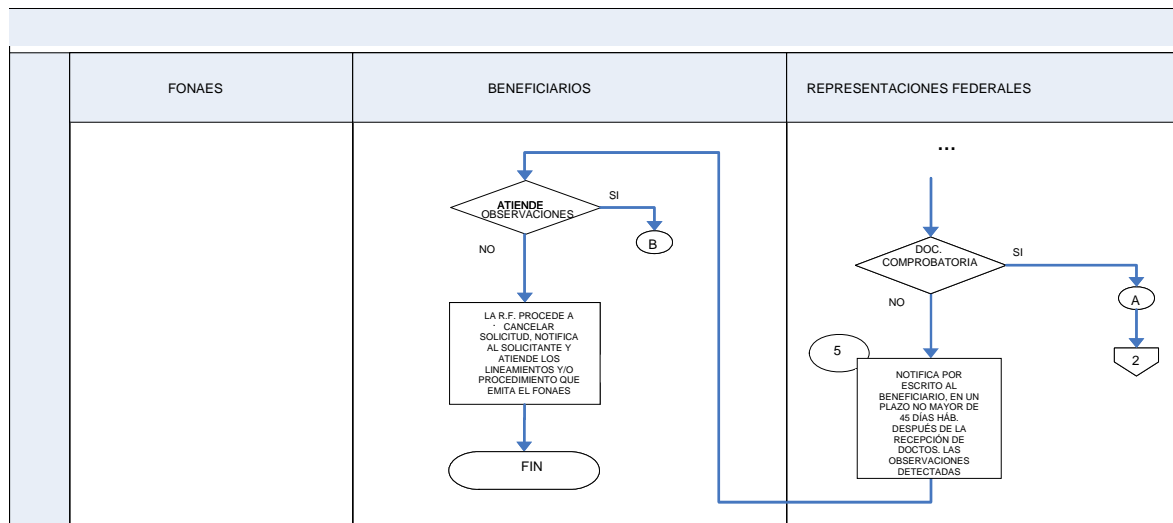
| | FONAES | BENEFICIARIOS | REPRESENTACIONES FEDERALES |
|---|---|---|---|
| | | ATIENDE OBSERVACIONES<br>SI<br>B<br>NO<br>LA R.F. PROCEDE A CANCELAR SOLICITUD, NOTIFICA AL SOLICITANTE Y ATIENDE LOS LINEAMIENTOS Y/O PROCEDIMIENTO QUE EMITA EL FONAES<br>FIN | ...<br>DOC. COMPROBATORIA<br>SI<br>A<br>2<br>NO<br>5<br>NOTIFICA POR ESCRITO AL BENEFICIARIO, EN UN PLAZO NO MAYOR DE 45 DÍAS HÁB. DESPUÉS DE LA RECEPCIÓN DE DOCTOS. LAS OBSERVACIONES DETECTADAS |